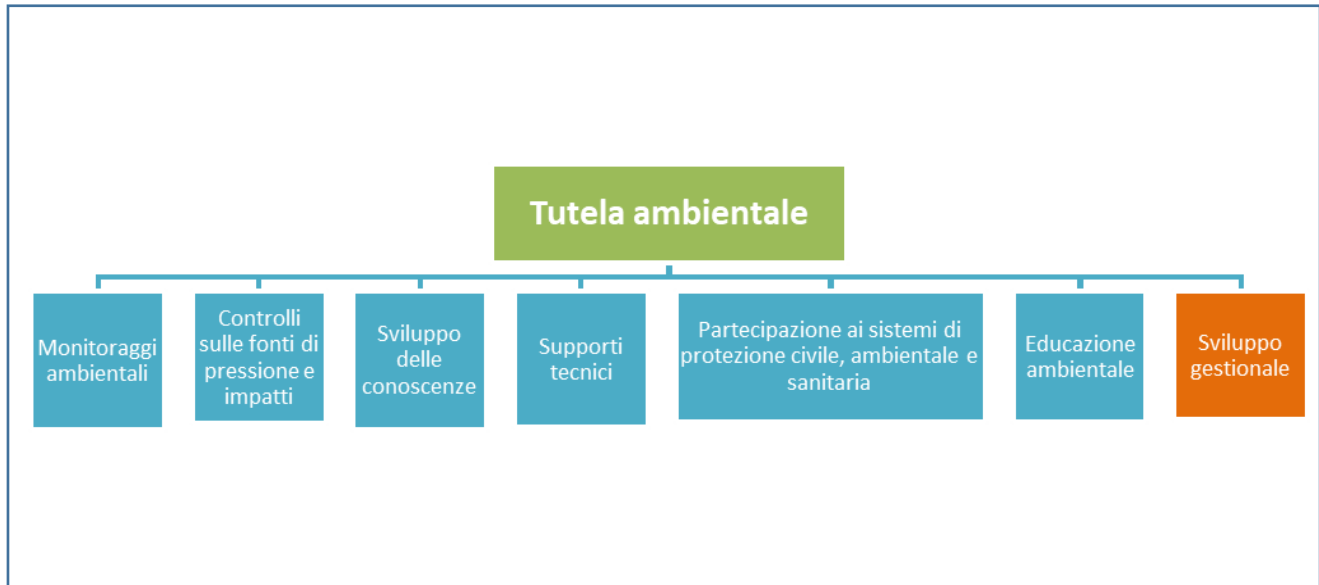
Tutela ambientale

Monitoraggi ambientali

Controlli sulle fonti di pressione e impatti

Sviluppo delle conoscenze

Supporti tecnici

Partecipazione ai sistemi di protezione civile, ambientale e sanitaria

Educazione ambientale

Sviluppo gestionale